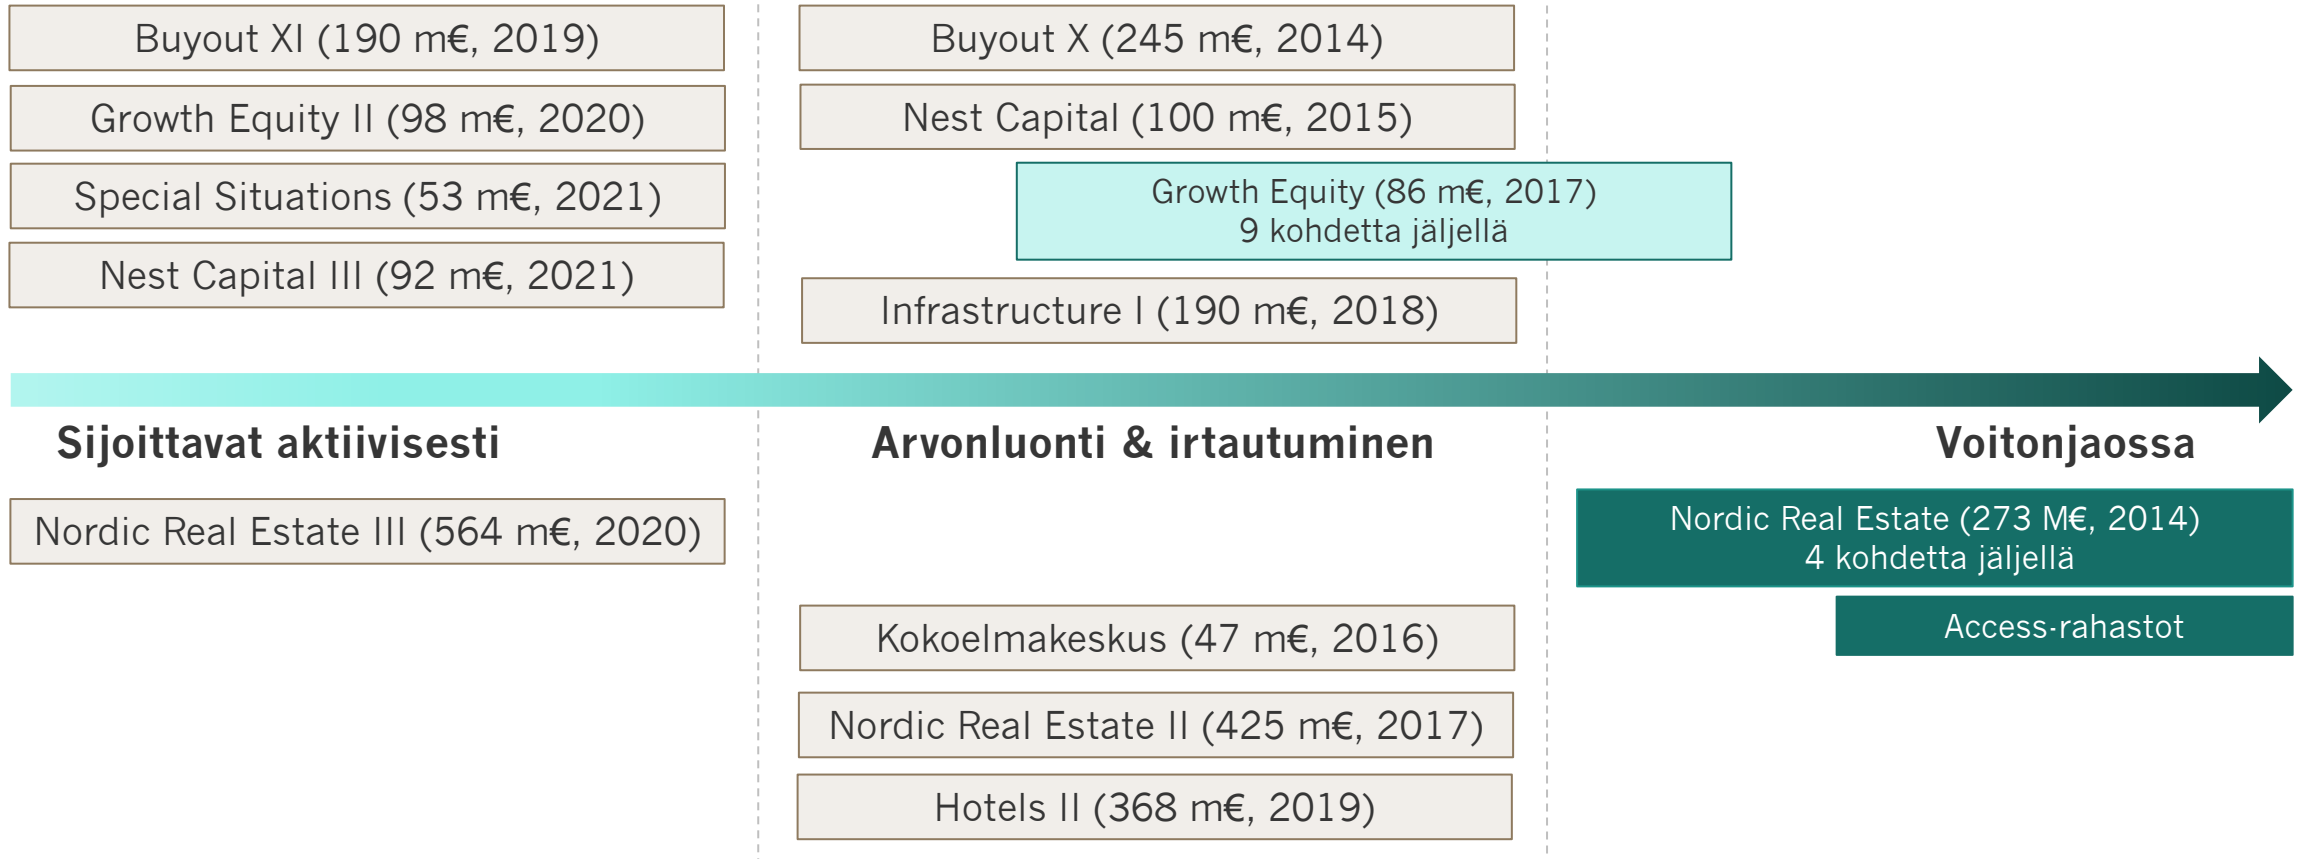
Buyout XI (190 m€, 2019)

Growth Equity II (98 m€, 2020)

Special Situations (53 m€, 2021)

Nest Capital III (92 m€, 2021)

Buyout X (245 m€, 2014)

Nest Capital (100 m€, 2015)

Growth Equity (86 m€, 2017)
9 kohdetta jäljellä

Infrastructure I (190 m€, 2018)

Sijoittavat aktiivisesti

Arvonluonti & irtautuminen

Voitonjaossa

Nordic Real Estate III (564 m€, 2020)

Nordic Real Estate (273 M€, 2014)
4 kohdetta jäljellä

Access-rahastot

Kokoelmakeskus (47 m€, 2016)

Nordic Real Estate II (425 m€, 2017)

Hotels II (368 m€, 2019)